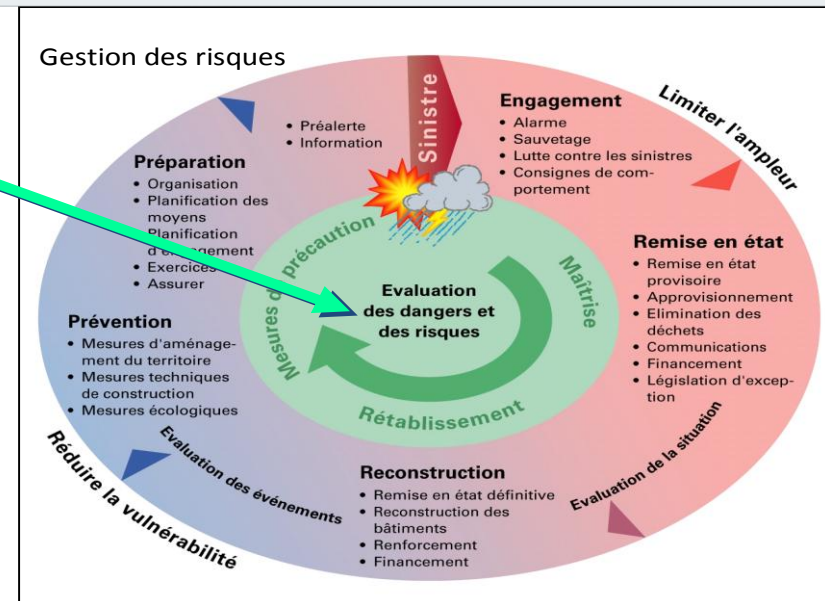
Gestion des risques

Sinistre

• Préalerte
• Information

Engagement
• Alarme
• Sauvetage
• Lutte contre les sinistres
• Consignes de comportement

Limiter l'ampleur

Préparation
• Organisation
• Planification des moyens
• Planification d'engagement
• Exercices
• Assurer

Remise en état
• Remise en état provisoire
• Approvisionnement
• Elimination des déchets
• Communications
• Financement
• Législation d'exception

Mesures de précaution

Maîtrise

Evaluation des dangers et des risques

Rétablissement

Prévention
• Mesures d'aménagement du territoire
• Mesures techniques de construction
• Mesures écologiques

Evaluation des événements

Evaluation de la situation

Reconstruction
• Remise en état définitive
• Reconstruction des bâtiments
• Renforcement
• Financement

Réduire la vulnérabilité